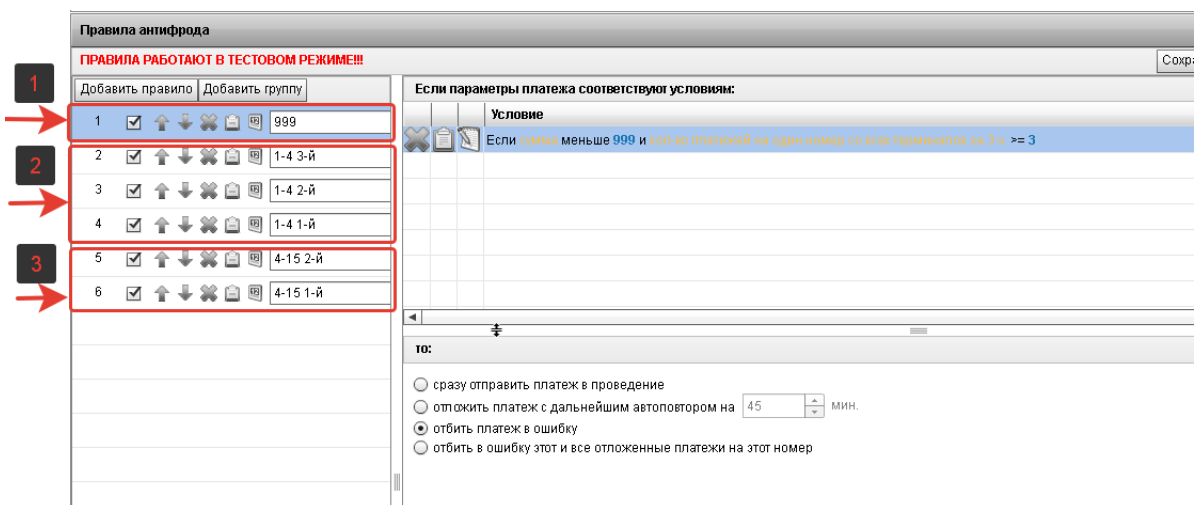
Правила антифрода

ПРАВИЛА РАБОТАЮТ В ТЕСТОВОМ РЕЖИМЕ!!!

Сохра

Добавить правило | Добавить группу

1
1 999
2
2 1-4 3-й
3 1-4 2-й
4 1-4 1-й
3
5 4-15 2-й
6 4-15 1-й

Если параметры платежа соответствуют условиям:

Условие

Если сумма меньше 999 и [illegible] >= 3

то:

сразу отправить платеж в проведение
отложить платеж с дальнейшим автоповтором на 45 мин.
отбить платеж в ошибку
отбить в ошибку этот и все отложенные платежи на этот номер